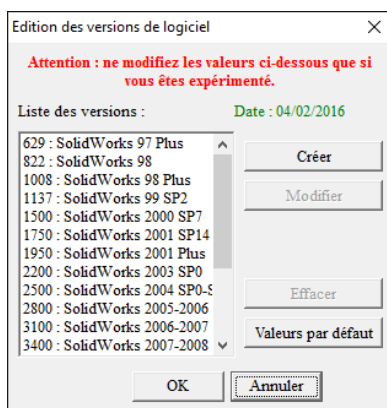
Edition des versions de logiciel

Attention : ne modifiez les valeurs ci-dessous que si vous êtes expérimenté.

Liste des versions :

Date : 04/02/2016

629 : SolidWorks 97 Plus
822 : SolidWorks 98
1008 : SolidWorks 98 Plus
1137 : SolidWorks 99 SP2
1500 : SolidWorks 2000 SP7
1750 : SolidWorks 2001 SP14
1950 : SolidWorks 2001 Plus
2200 : SolidWorks 2003 SP0
2500 : SolidWorks 2004 SP0-S
2800 : SolidWorks 2005-2006
3100 : SolidWorks 2006-2007
3400 : SolidWorks 2007-2008

Créer

Modifier

Effacer

Valeurs par défaut

OK

Annuler